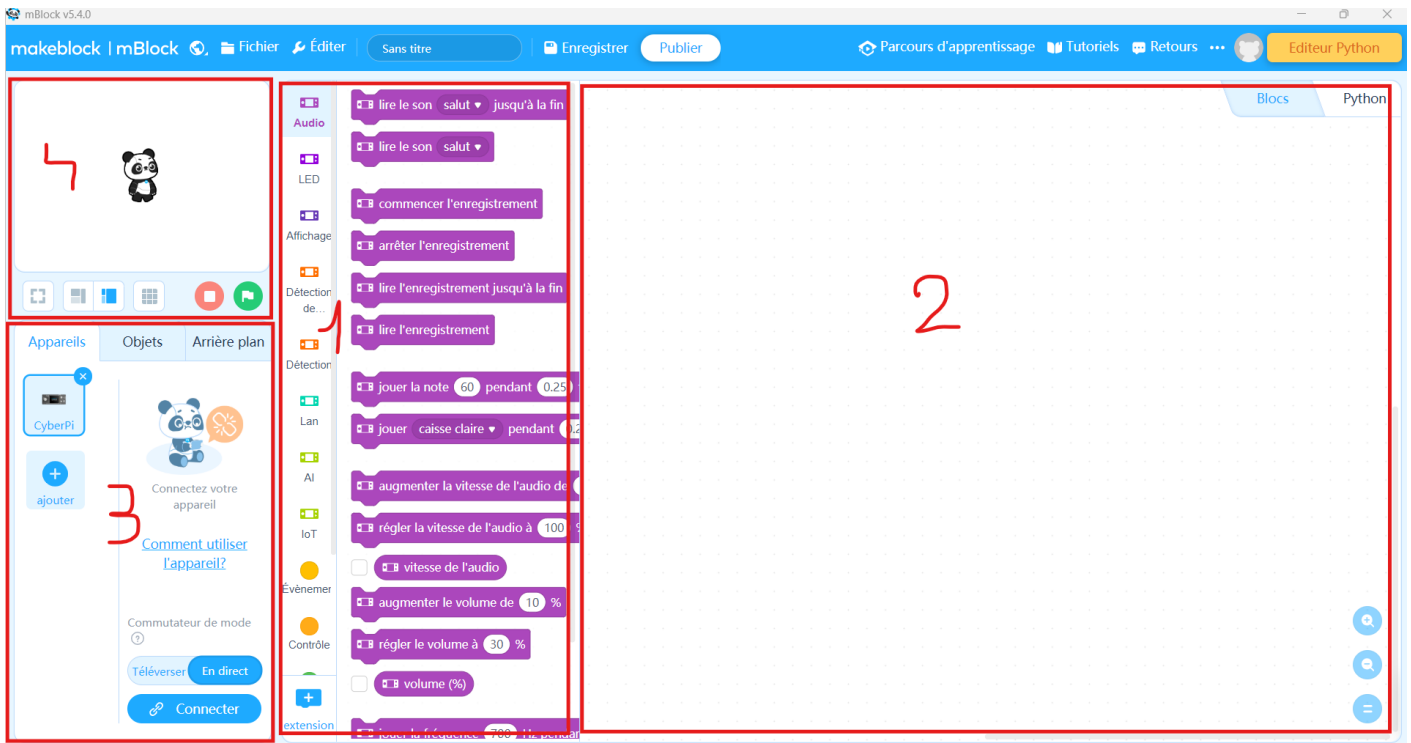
mBlock v5.4.0

makeblock | mBlock Fichier Éditer Sans titre Enregistrer Publier Parcours d'apprentissage Tutoriels Retours ··· Editeur Python

4

Appareils Objets Arrière plan

CyberPi

ajouter

3

Connectez votre appareil

Comment utiliser l'appareil?

Commutateur de mode

Téléverser En direct

Connecter

Audio
LED
Affichage
Détection de...
Détection
Lan
AI
IoT
Évènemen
Contrôle
extension

1

lire le son salut jusqu'à la fin
lire le son salut
commencer l'enregistrement
arrêter l'enregistrement
lire l'enregistrement jusqu'à la fin
lire l'enregistrement
jouer la note 60 pendant 0.25
jouer caisse claire pendant 0.2
augmenter la vitesse de l'audio de
régler la vitesse de l'audio à 100 %
vitesse de l'audio
augmenter le volume de 10 %
régler le volume à 30 %
volume (%)
jouer la fréquence 700 Hz pendant

Blocs Python

2